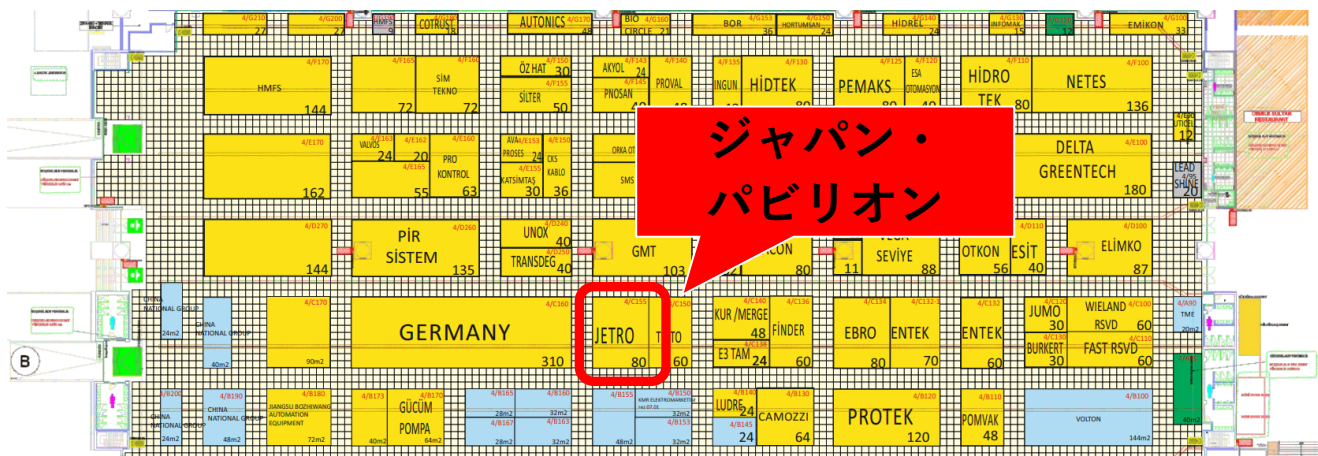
4/G210
27
4/G200
27
9
COTRUS
18
AUTONICS
4/G170
BIO CIRCLE
4/G160
21
BOR
4/G153
36
HORTUMSAN
4/G150
24
HİDREL
4/G140
24
İNFOMAK
15
4/G110
12
EMİKON
4/G100
33

4/F170
HMFS
144
4/F165
SİM TEKNO
72
4/F160
72
ÖZ HAT
4/F150
30
SİLTER
4/F155
50
AKYOL
4/F143
24
PNOSAN
4/F145
PROVAL
4/F140
4/F135
İNGUN
HİDTEK
4/F130
80
PEMAKS
4/F125
ESA OTOMASYON
4/F120
HİDRO TEK
80
NETES
4/F100
136

ジャパン・パビリオン

4/E170
162
4/E163
VALVOS
24
4/E162
20
4/E165
55
4/E160
PRO KONTROL
63
AVA PROSES
4/E153
24
KATSİMTAŞ
4/E155
30
CKS KABLO
36
ORKA OT
SMS
DELTA GREENTECH
4/E100
180
12
LEAD SHINE
20

4/D270
144
PİR SİSTEM
4/D260
135
UNOX
4/D240
40
TRANSDEG
4/D250
40
GMT
103
ICON
80
11
VEGA SEVİYE
88
OTKON
56
4/D110
ESİT
40
ELİMKO
4/D100
87

CHINA NATIONAL GROUP
24m2
CHINA NATIONAL GROUP
40m2
4/C170
90m2
GERMANY
4/C160
310
JETRO
4/C155
80
TETO
4/C150
60
KUR /MERGE
4/C140
48
E3 TAM
4/C138
24
FİNDER
4/C136
24
EBRO
4/C134
80
ENTEK
4/C132-1
70
ENTEK
4/C132
60
JUMO
4/C120
30
BURKERT
4/C130
30
WIELAND RSVD
4/C100
60
FAST RSVD
4/C110
60
4/A90
TME
20m2

B

4/B200
CHINA NATIONAL GROUP
24m2
4/B190
CHINA NATIONAL GROUP
48m2
4/B180
JIANGSU BOZHIWANG AUTOMATION EQUIPMENT
72m2
4/B173
40m2
GÜCÜM POMPA
4/B170
64m2
4/B165
28m2
4/B160
32m2
4/B167
28m2
4/B163
32m2
4/B155
48m2
4/B150
KMR ELEKTROMEKANİK
32m2
4/B153
32m2
LUDRE
4/B140
24
4/B145
24
CAMOZZİ
4/B130
64
PROTEK
4/B120
120
POMVAK
4/B110
48
4/B100
VOLTON
144m2
40m2